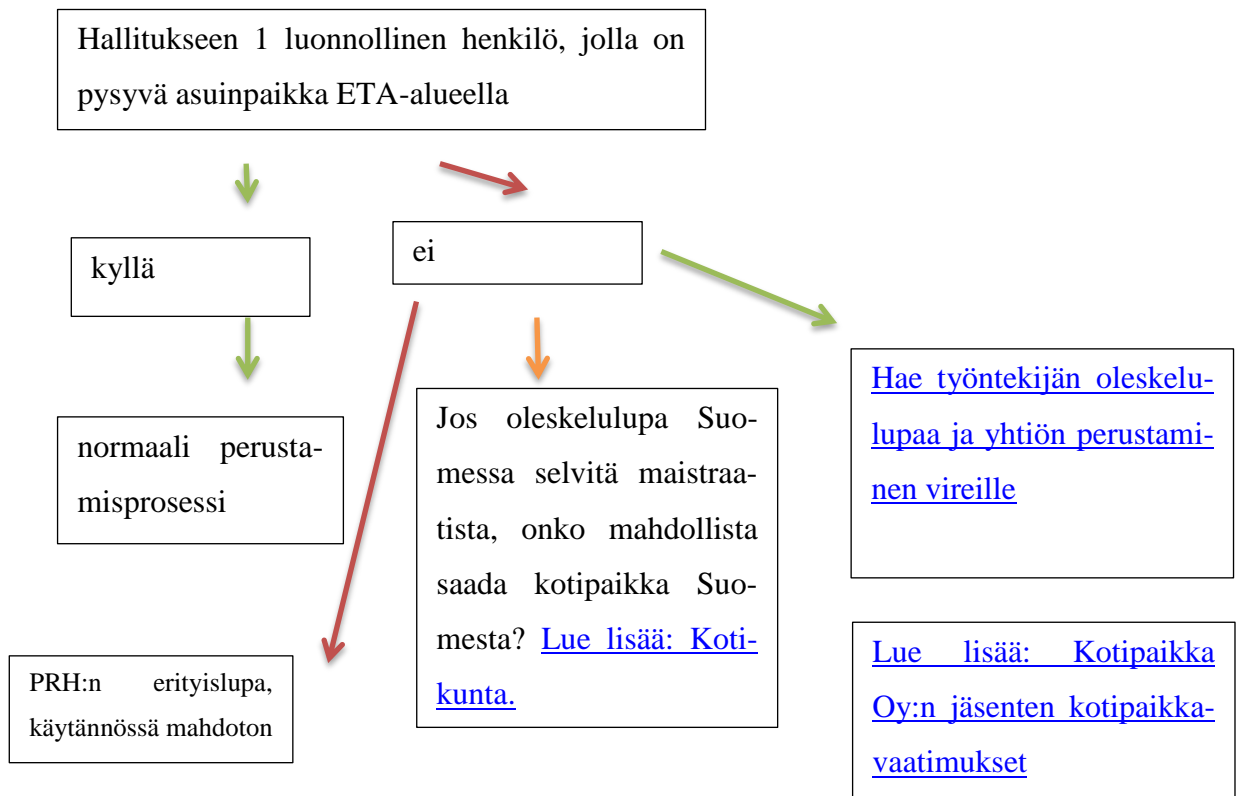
Hallitukseen 1 luonnollinen henkilö, jolla on pysyvä asuinpaikka ETA-alueella

kyllä

ei

normaali perustamisprosessi

Jos oleskelulupa Suomessa selvitä maistraatista, onko mahdollista saada kotipaikka Suomesta? Lue lisää: Kotikunta.

Hae työntekijän oleskelulupaa ja yhtiön perustaminen vireille

PRH:n erityislupa, käytännössä mahdoton

Lue lisää: Kotipaikka Oy:n jäsenten kotipaikkavaatimukset